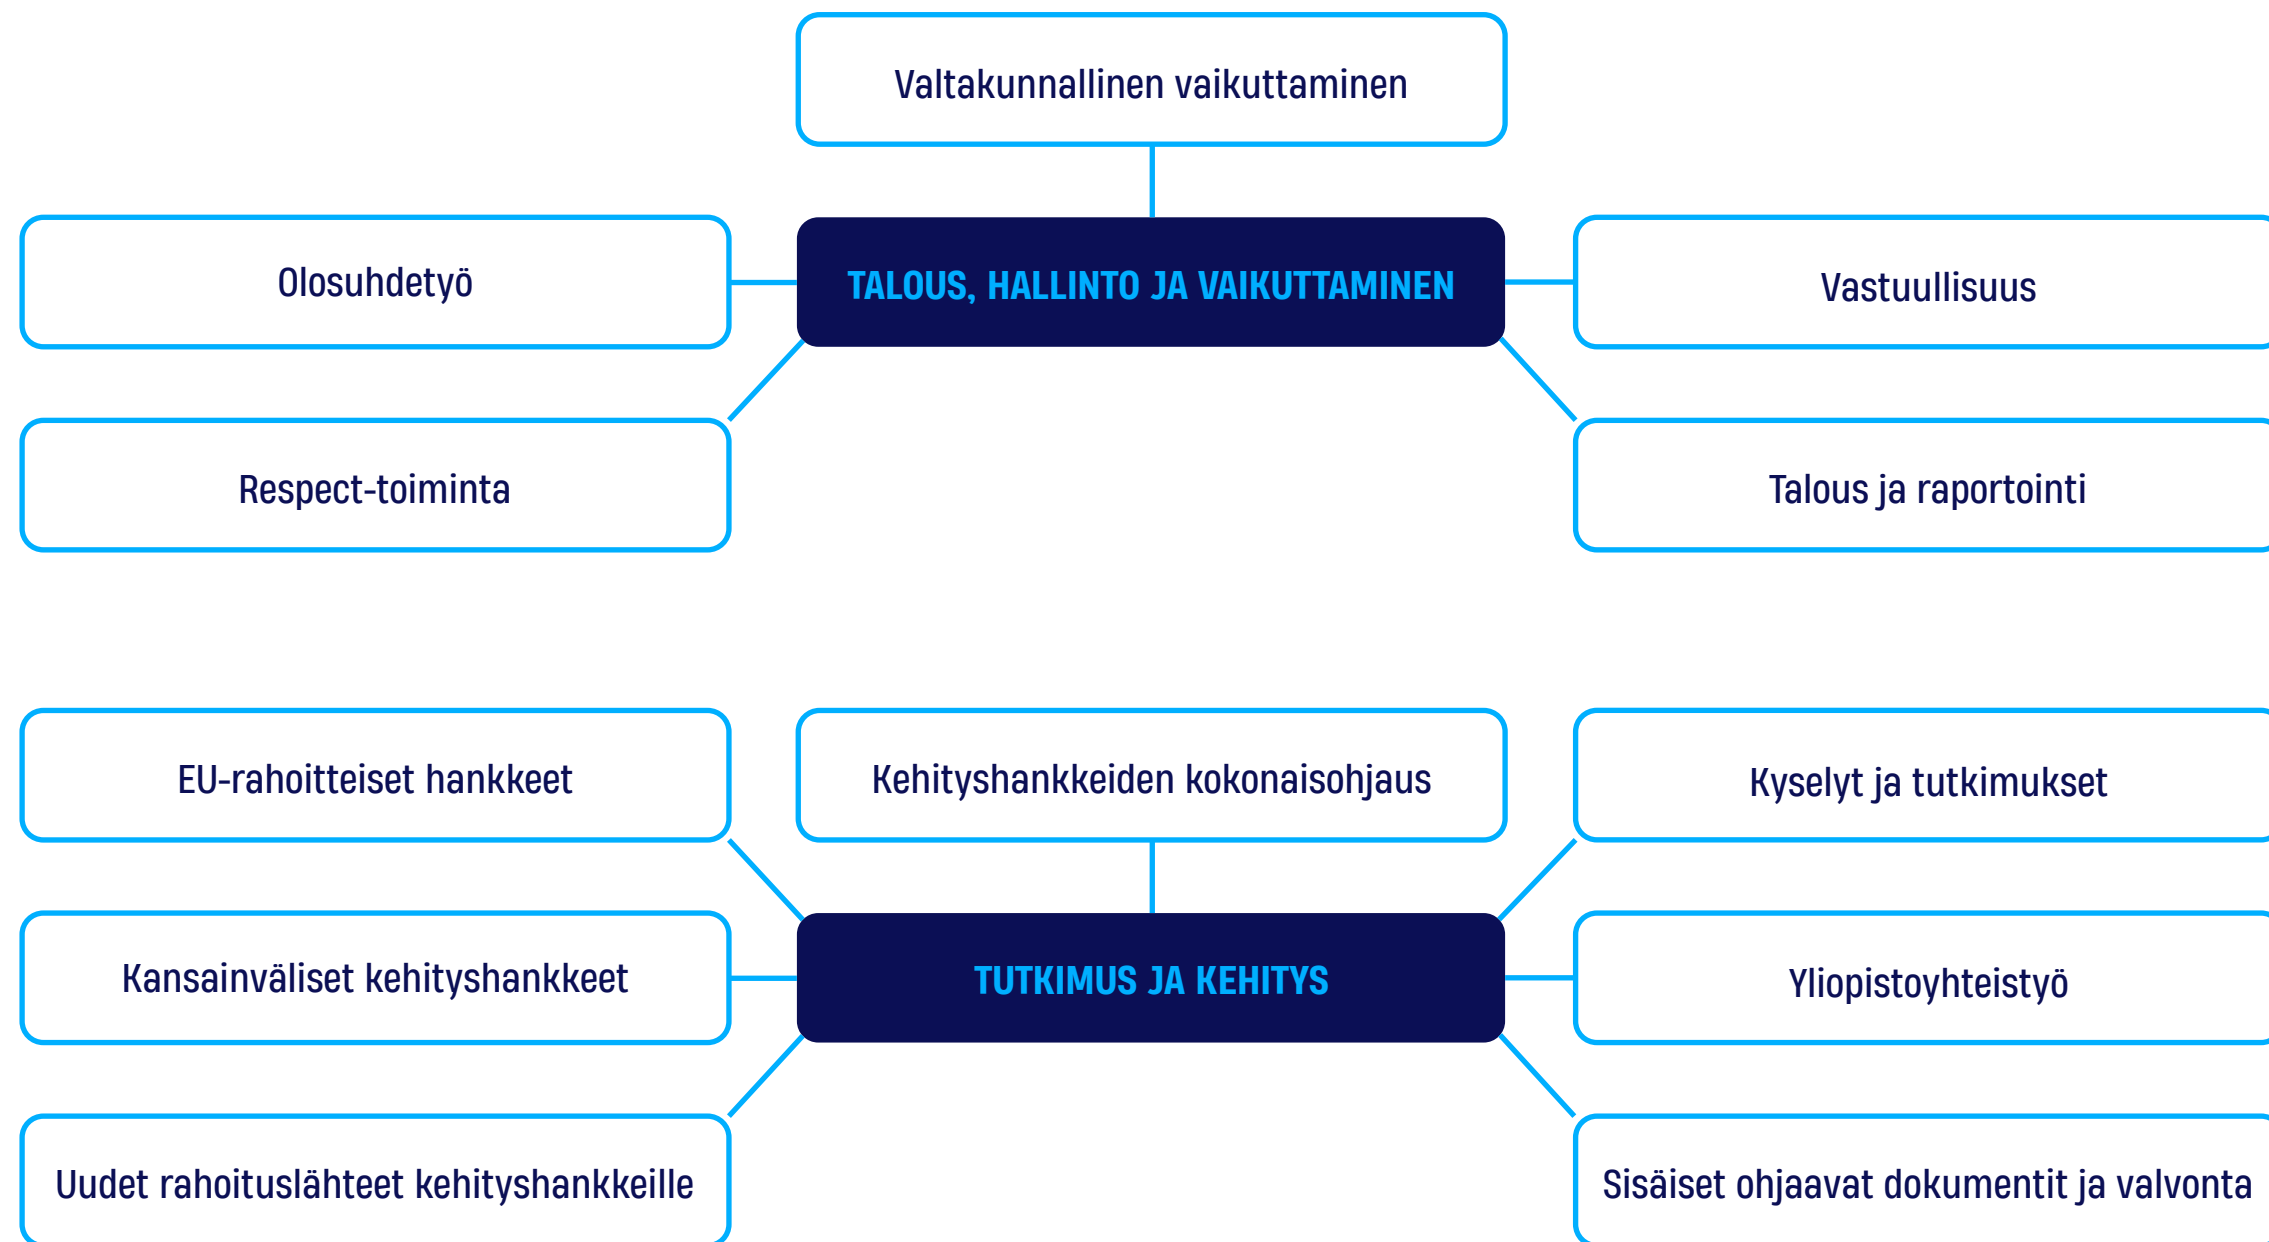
Valtakunnallinen vaikuttaminen

Olosuhdetyö

TALOUS, HALLINTO JA VAIKUTTAMINEN

Vastuullisuus

Respect-toiminta

Talous ja raportointi

EU-rahoitteiset hankkeet

Kehityshankkeiden kokonaisohjaus

Kyselyt ja tutkimukset

Kansainväliset kehityshankkeet

TUTKIMUS JA KEHITYS

Yliopistoyhteistyö

Uudet rahoituslähteet kehityshankkeille

Sisäiset ohjaavat dokumentit ja valvonta